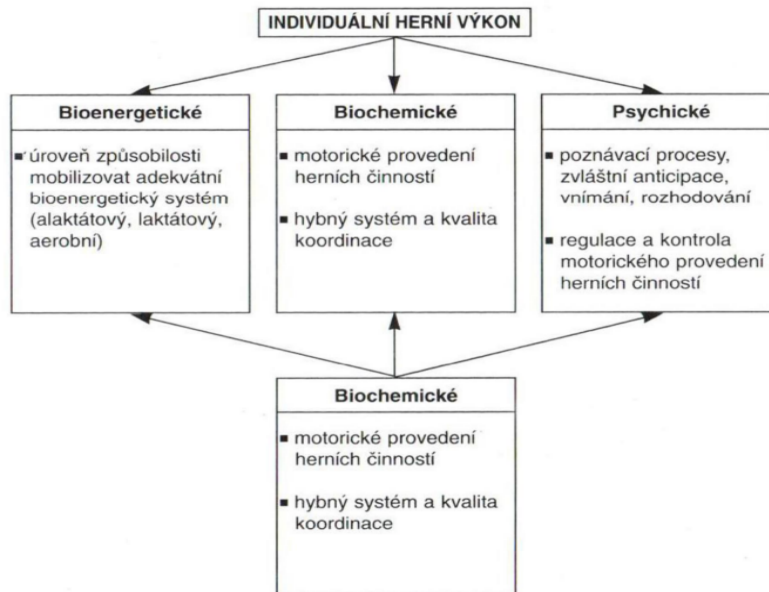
INDIVIDUÁLNÍ HERNÍ VÝKON

Bioenergetické

▪ úroveň způsobilosti mobilizovat adekvátní bioenergetický systém (alaktátový, laktátový, aerobní)

Biochemické

▪ motorické provedení herních činností

▪ hybný systém a kvalita koordinace

Psychické

▪ poznávací procesy, zvláštní anticipace, vnímání, rozhodování

▪ regulace a kontrola motorického provedení herních činností

Biochemické

▪ motorické provedení herních činností

▪ hybný systém a kvalita koordinace